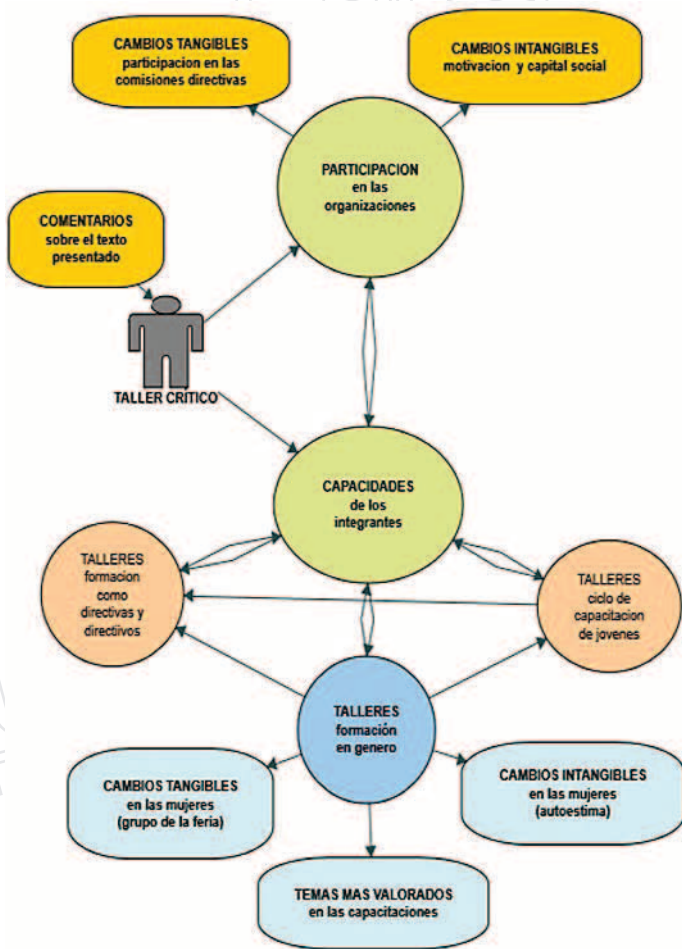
CAMBIOS TANGIBLES
participacion en las comisiones directivas

CAMBIOS INTANGIBLES
motivacion y capital social

PARTICIPACION
en las organizaciones

COMENTARIOS
sobre el texto presentado

TALLER CRITICO

CAPACIDADES
de los integrantes

TALLERES
formacion como directivas y directivos

TALLERES
ciclo de capacitacion de jovenes

TALLERES
formación en genero

CAMBIOS TANGIBLES
en las mujeres (grupo de la feria)

CAMBIOS INTANGIBLES
en las mujeres (autoestima)

TEMAS MAS VALORADOS
en las capacitaciones